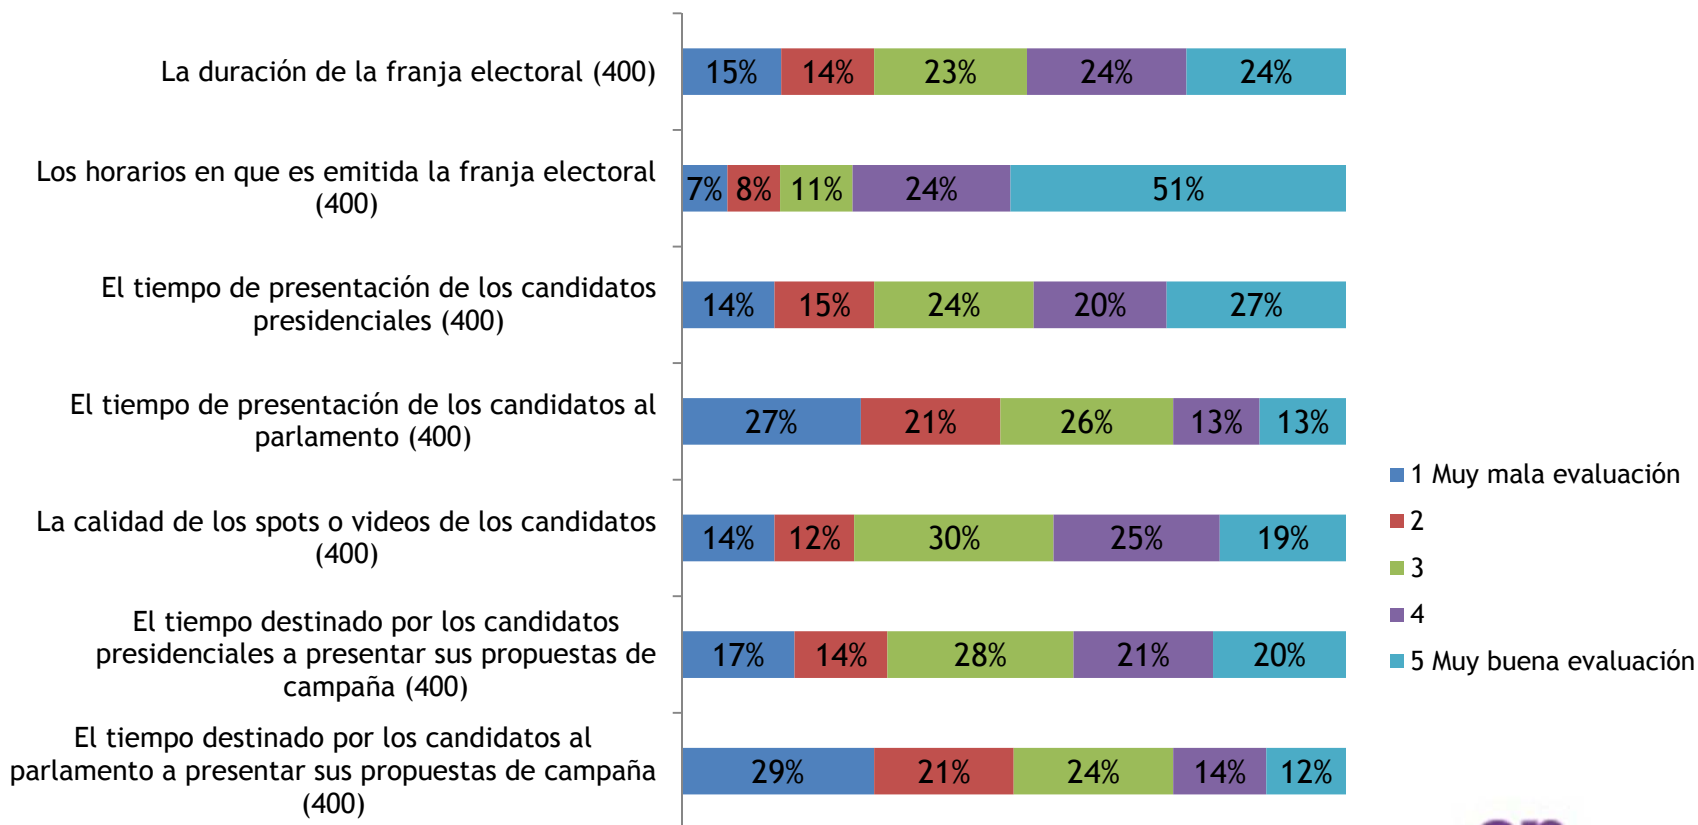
La duración de la franja electoral (400)

15% 14% 23% 24% 24%

Los horarios en que es emitida la franja electoral (400)

7% 8% 11% 24% 51%

El tiempo de presentación de los candidatos presidenciales (400)

14% 15% 24% 20% 27%

El tiempo de presentación de los candidatos al parlamento (400)

27% 21% 26% 13% 13%

La calidad de los spots o videos de los candidatos (400)

14% 12% 30% 25% 19%

El tiempo destinado por los candidatos presidenciales a presentar sus propuestas de campaña (400)

17% 14% 28% 21% 20%

El tiempo destinado por los candidatos al parlamento a presentar sus propuestas de campaña (400)

29% 21% 24% 14% 12%

1 Muy mala evaluación
2
3
4
5 Muy buena evaluación